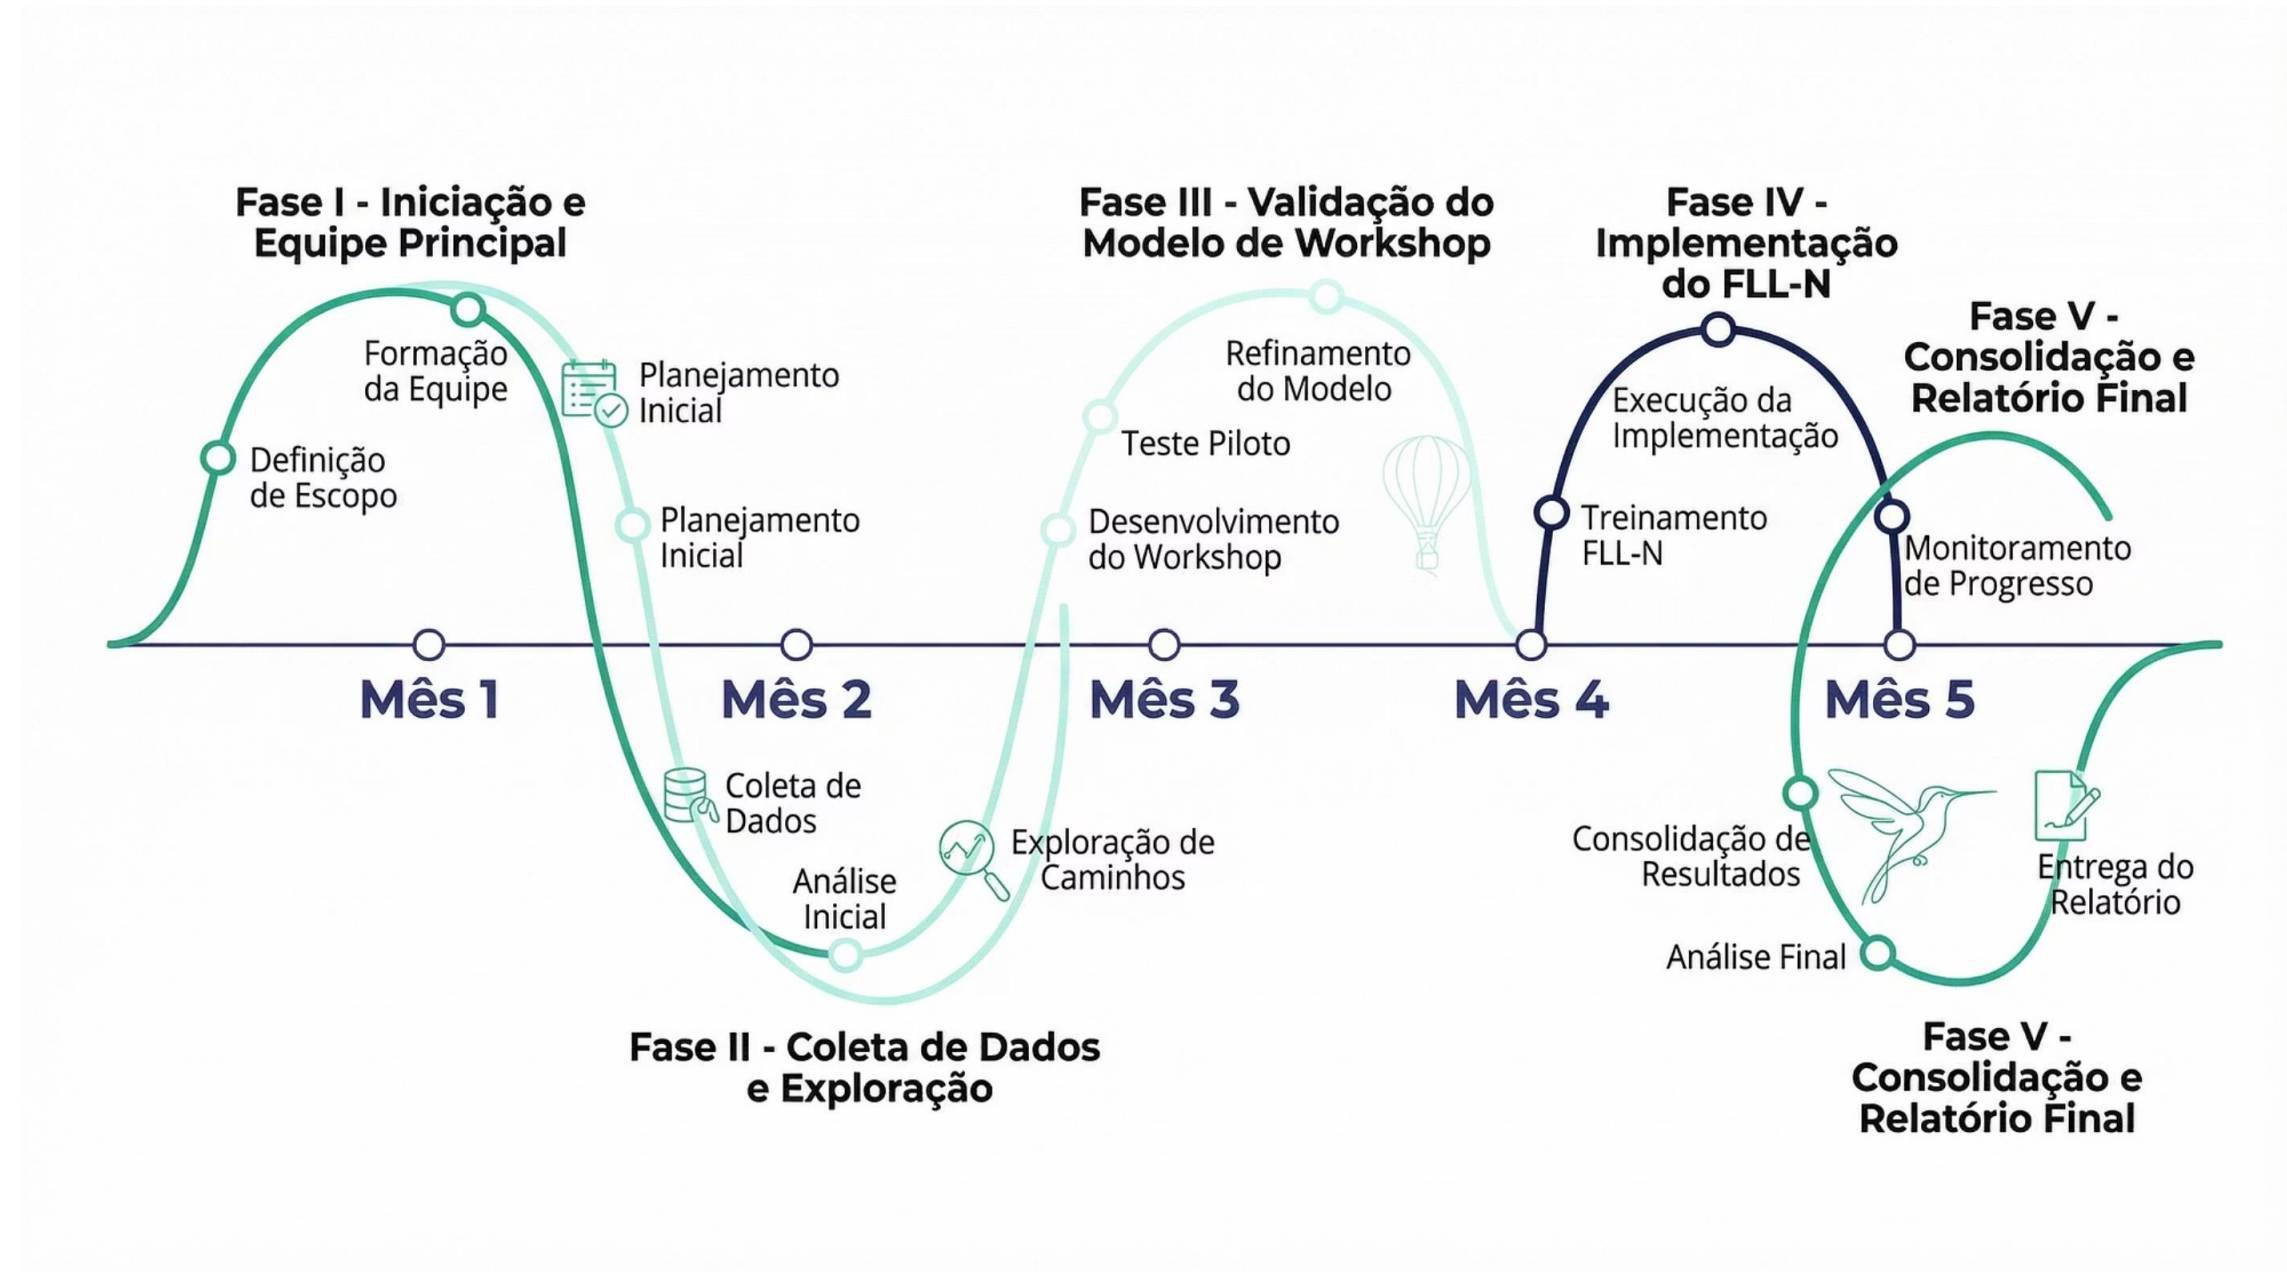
Fase I - Iniciação e Equipe Principal

Fase III - Validação do Modelo de Workshop

Fase IV - Implementação do FLL-N

Fase V - Consolidação e Relatório Final

Formação da Equipe

Planejamento Inicial

Definição de Escopo

Planejamento Inicial

Refinamento do Modelo

Teste Piloto

Desenvolvimento do Workshop

Execução da Implementação

Treinamento FLL-N

Monitoramento de Progresso

Mês 1

Mês 2

Mês 3

Mês 4

Mês 5

Coleta de Dados

Análise Inicial

Exploração de Caminhos

Consolidação de Resultados

Análise Final

Entrega do Relatório

Fase II - Coleta de Dados e Exploração

Fase V - Consolidação e Relatório Final